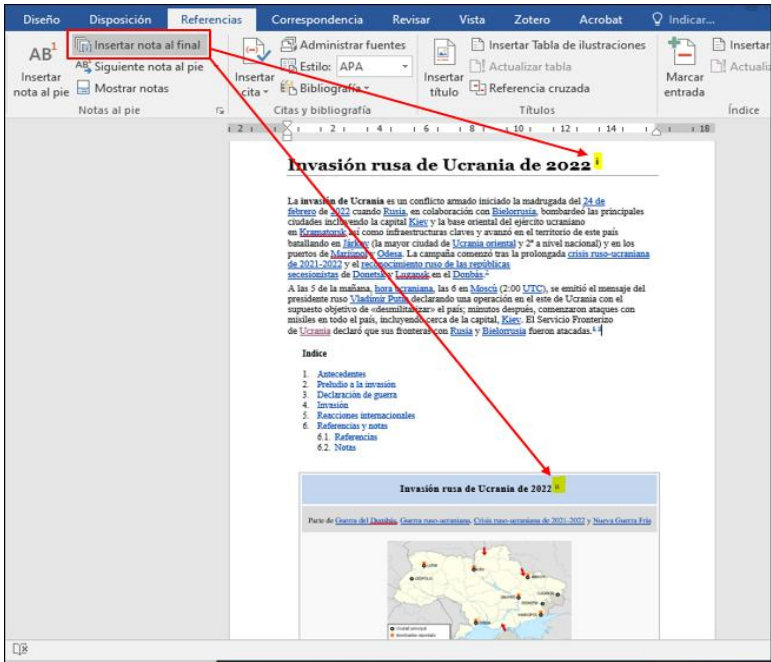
Diseño Disposición Referencias Correspondencia Revisar Vista Zotero Acrobat Indicar...

AB¹ Insertar nota al pie
Insertar nota al final
Siguiente nota al pie
Mostrar notas
Notas al pie

Insertar cita
Administrar fuentes
Estilo: APA
Bibliografía
Citas y bibliografía

Insertar título
Insertar Tabla de ilustraciones
Actualizar tabla
Referencia cruzada
Títulos

Marcar entrada
Insertar
Actualiz
Índice

2 1 2 4 6 8 10 12 14 18

Invasión rusa de Ucrania de 2022 i

La invasión de Ucrania es un conflicto armado iniciado la madrugada del 24 de febrero de 2022 cuando Rusia, en colaboración con Bielorrusia, bombardeó las principales ciudades incluyendo la capital Kiev y la base oriental del ejército ucraniano en Kramatorsk así como infraestructuras claves y avanzó en el territorio de este país batallando en Járkov (la mayor ciudad de Ucrania oriental y 2ª a nivel nacional) y en los puertos de Mariupol y Odesa. La campaña comenzó tras la prolongada crisis ruso-ucraniana de 2021-2022 y el reconocimiento ruso de las repúblicas secesionistas de Donetsk y Lugansk en el Donbás.

A las 5 de la mañana, hora ucraniana, las 6 en Moscú (2:00 UTC), se emitió el mensaje del presidente ruso Vladímir Putin declarando una operación en el este de Ucrania con el supuesto objetivo de «desmilitarizar» el país; minutos después, comenzaron ataques con misiles en todo el país, incluyendo cerca de la capital, Kiev. El Servicio Fronterizo de Ucrania declaró que sus fronteras con Rusia y Bielorrusia fueron atacadas.

Índice

1. Antecedentes
2. Preludio a la invasión
3. Declaración de guerra
4. Invasión
5. Reacciones internacionales
6. Referencias y notas
6.1. Referencias
6.2. Notas

Invasión rusa de Ucrania de 2022 ii

Parte de Guerra del Donbás, Guerra ruso-ucraniana, Crisis ruso-ucraniana de 2021-2022 y Nueva Guerra Fría